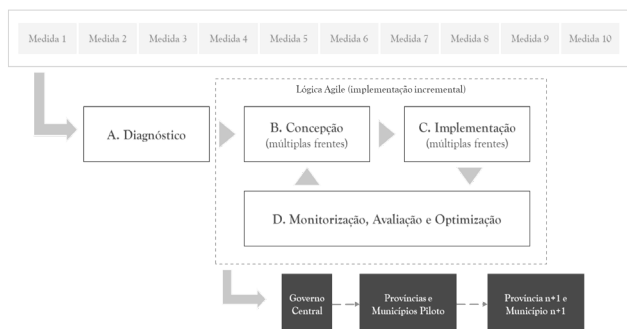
Medida 1 Medida 2 Medida 3 Medida 4 Medida 5 Medida 6 Medida 7 Medida 8 Medida 9 Medida 10

Lógica Agile (implementação incremental)

A. Diagnóstico

B. Concepção (múltiplas frentes)

C. Implementação (múltiplas frentes)

D. Monitorização, Avaliação e Optimização

Governo Central

Províncias e Municípios Piloto

Província n+1 e Município n+1